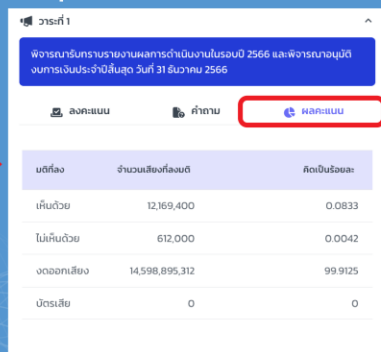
วาระที่ 1

พิจารณารับทราบรายงานผลการดำเนินงานในรอบปี 2566 และพิจารณาอนุมัติงบการเงินประจำปีสิ้นสุด วันที่ 31 ธันวาคม 2566

ลงคะแนน
คำถาม
ผลคะแนน

| มติที่ลง | จำนวนเสียงที่ลงมติ | คิดเป็นร้อยละ |
|---|---|---|
| เห็นด้วย | 12,169,400 | 0.0833 |
| ไม่เห็นด้วย | 612,000 | 0.0042 |
| งดออกเสียง | 14,598,895,312 | 99.9125 |
| บัตรเสีย | 0 | 0 |